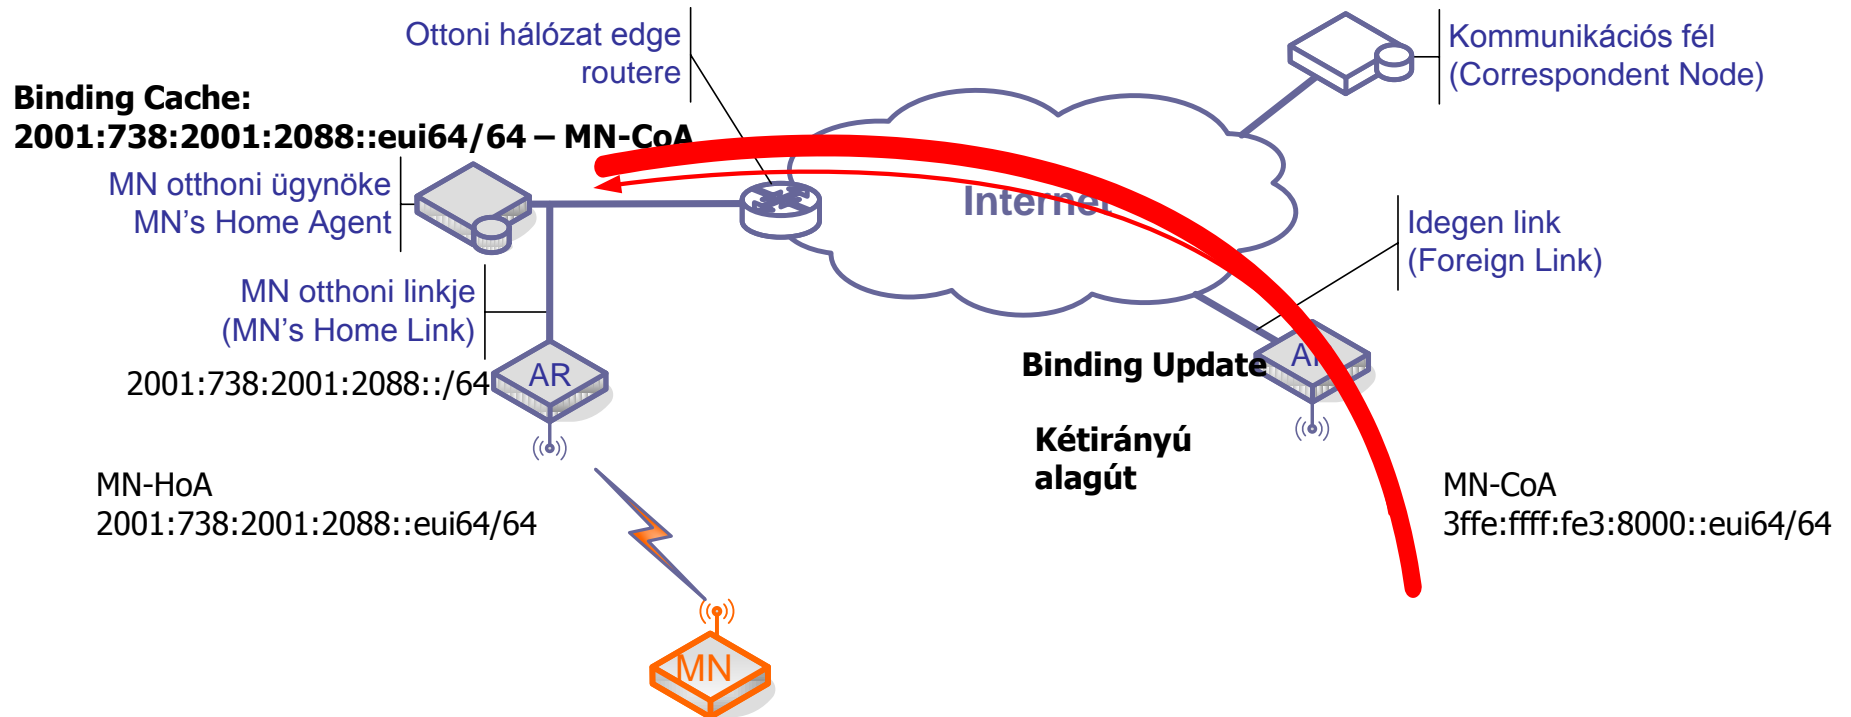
Ottoni hálózat edge routere

Kommunikációs fél (Correspondent Node)

Binding Cache:
2001:738:2001:2088::eui64/64 – MN-CoA

MN otthoni ügynöke
MN's Home Agent

Internet

Idegen link
(Foreign Link)

MN otthoni linkje
(MN's Home Link)

AR

2001:738:2001:2088::/64

Binding Update

AR

Kétirányú alagút

MN-HoA
2001:738:2001:2088::eui64/64

MN-CoA
3ffe:ffff:fe3:8000::eui64/64

MN